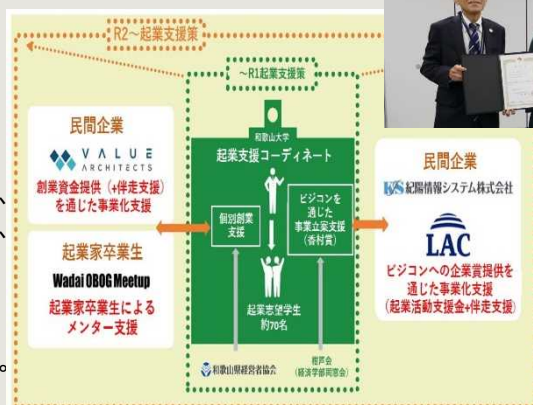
R2～起業支援策

～R1起業支援策

民間企業

VALUE ARCHITECTS

創業資金提供（+伴走支援）を通じた事業化支援

起業家卒業生

Wadai OBOG Meetup

起業家卒業生によるメンター支援

和歌山大学

起業支援コーディネート

個別創業支援

ビジコンを通じた事業立案支援（寄付賞）

起業志望学生約70名

和歌山県経営者協会

紀州会（経済学部同窓会）

民間企業

紀陽情報システム株式会社

LAC

ビジコンへの企業賞提供を通じた事業化支援（起業活動支援金+伴走支援）